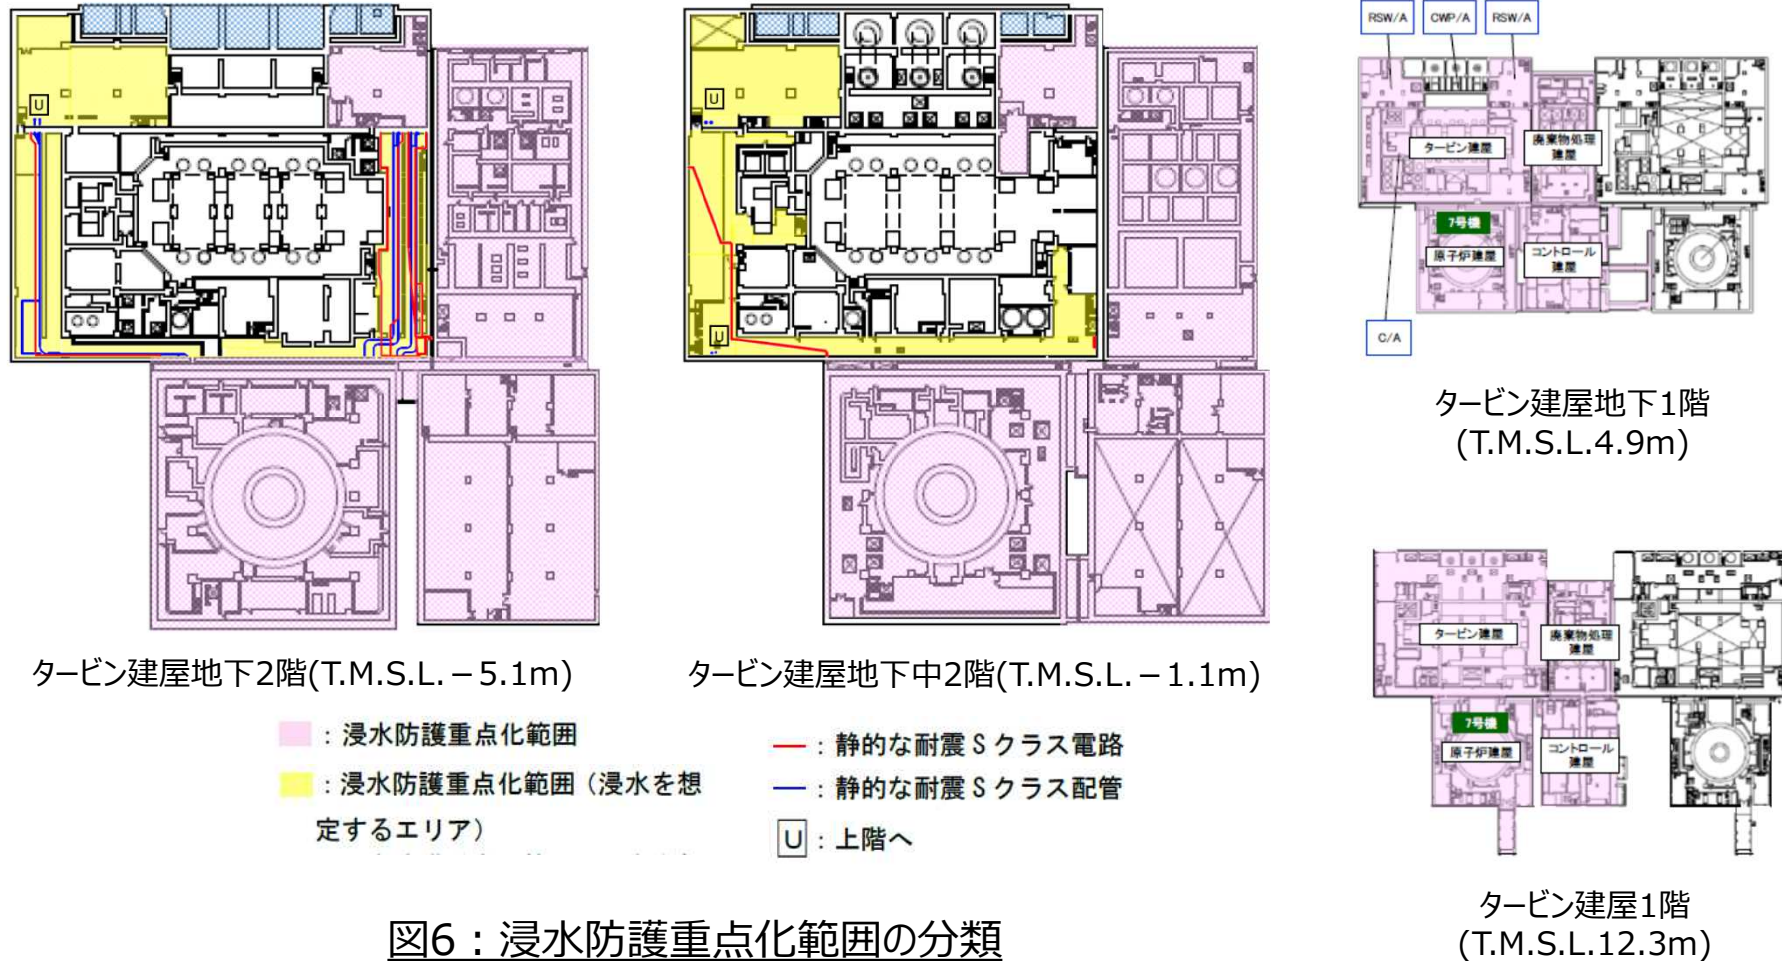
U

U

U

RSW/A　CWP/A　RSW/A

C/A

タービン建屋

廃棄物処理建屋

7号機

原子炉建屋

コントロール建屋

タービン建屋地下1階 (T.M.S.L.4.9m)

タービン建屋

廃棄物処理建屋

7号機

原子炉建屋

コントロール建屋

タービン建屋地下2階(T.M.S.L.－5.1m)

タービン建屋地下中2階(T.M.S.L.－1.1m)

：浸水防護重点化範囲

：浸水防護重点化範囲（浸水を想定するエリア）

：静的な耐震Ｓクラス電路

：静的な耐震Ｓクラス配管

U：上階へ

タービン建屋1階 (T.M.S.L.12.3m)

図6：浸水防護重点化範囲の分類